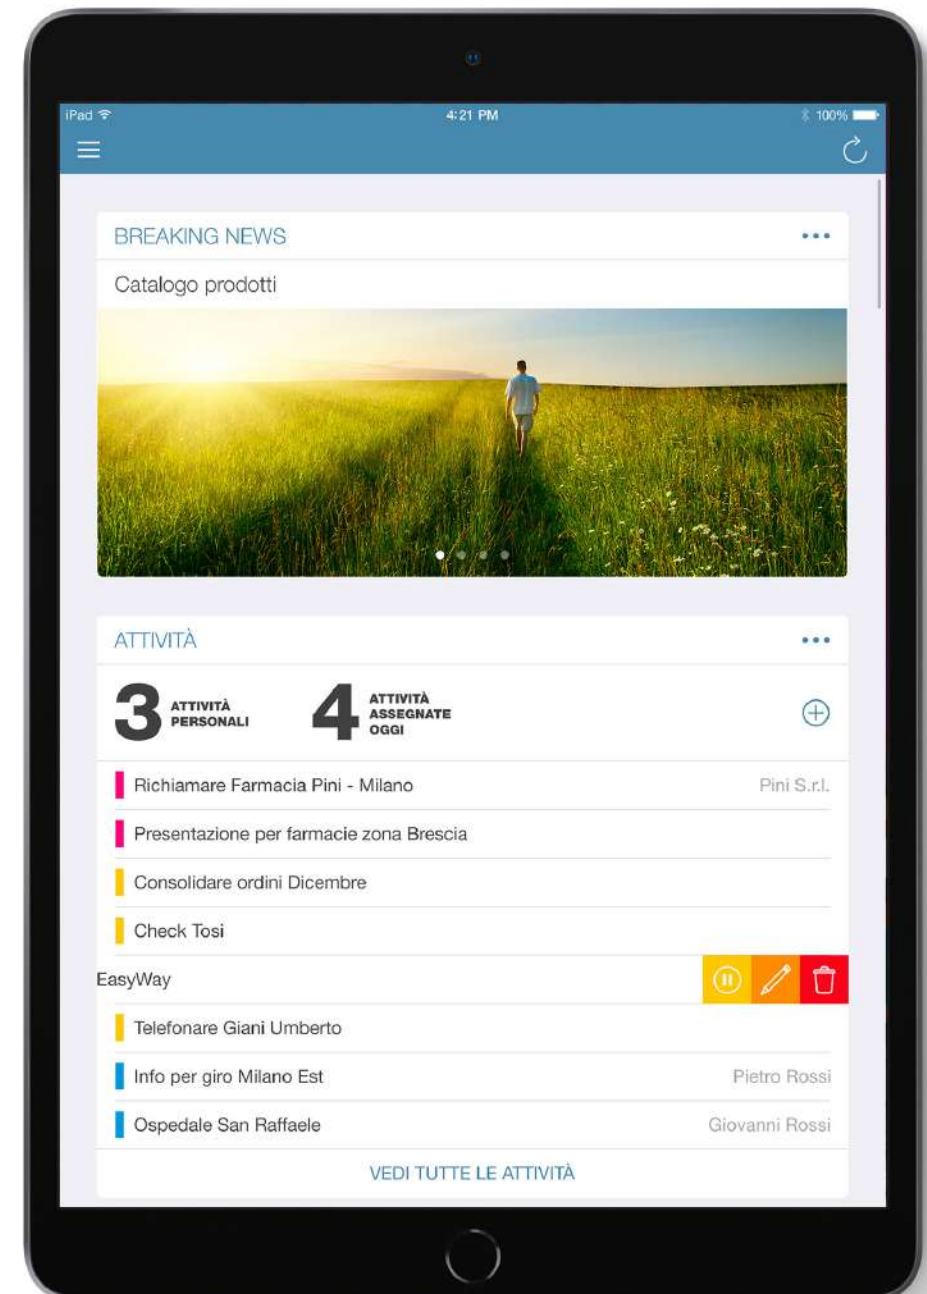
iPad 4:21 PM 100%

BREAKING NEWS •••

Catalogo prodotti

ATTIVITÀ •••

3 ATTIVITÀ PERSONALI

4 ATTIVITÀ ASSEGNATE OGGI

Richiamare Farmacia Pini - Milano Pini S.r.l.

Presentazione per farmacie zona Brescia

Consolidare ordini Dicembre

Check Tosi

EasyWay

Telefonare Giani Umberto

Info per giro Milano Est Pietro Rossi

Ospedale San Raffaele Giovanni Rossi

VEDI TUTTE LE ATTIVITÀ